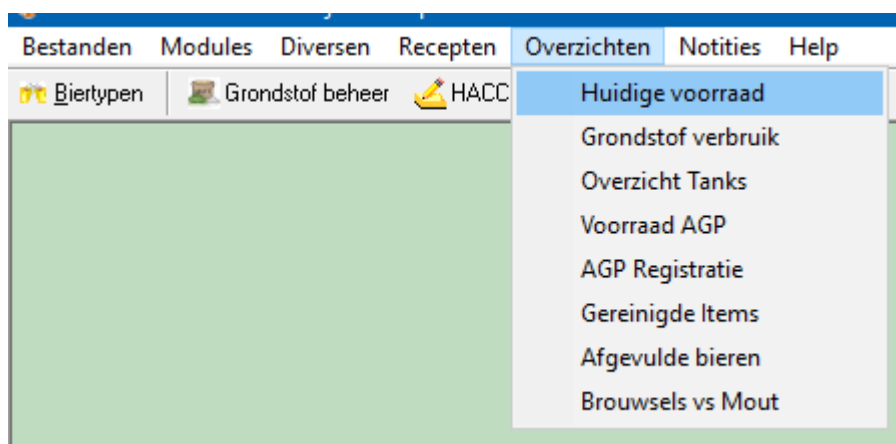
Bestanden Modules Diversen Recepten Overzichten Notities Help

Biertypen Grondstof beheer HACC

Huidige voorraad
Grondstof verbruik
Overzicht Tanks
Voorraad AGP
AGP Registratie
Gereinigde Items
Afgevulde bieren
Brouwsels vs Mout